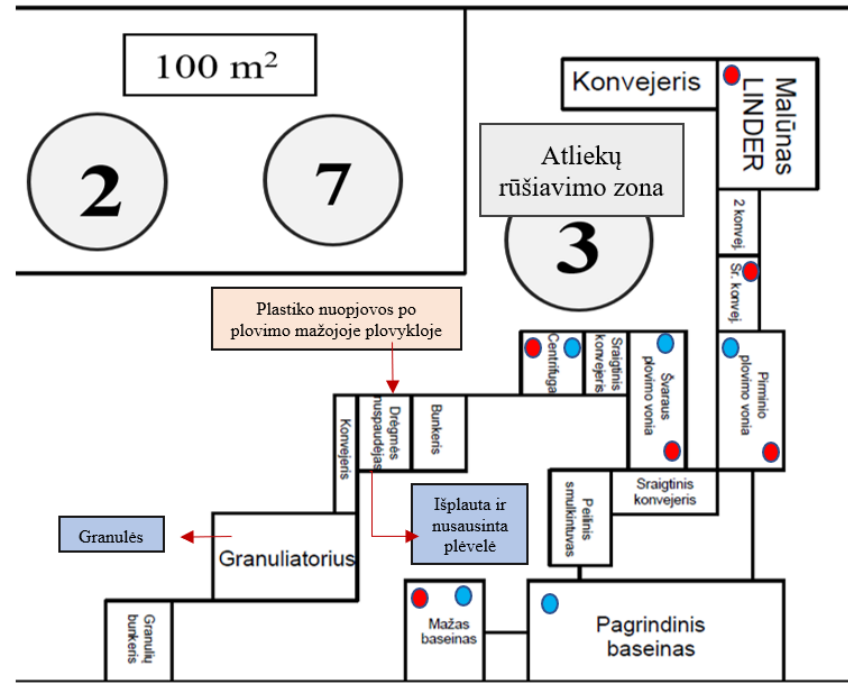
100 m$^2$

2

7

Konvejeris

Malūnas LINDER

Atliekų rūšiavimo zona

3

2 konvej.

Sr. konvej.

Plastiko nuopjovos po plovimo mažojoje plovykloje

Centrifuga

Sraigtinis konvejeris

Švaraus plovimo vonia

Pirminio plovimo vonia

Konvejeris

Drėgmės nuspaudėjas

Bunkeris

Peilinis smulkintuvas

Sraigtinis konvejeris

Granulės

Išplauta ir nusausinta plėvelė

Granuliatorius

Granulių bunkeris

Mažas baseinas

Pagrindinis baseinas